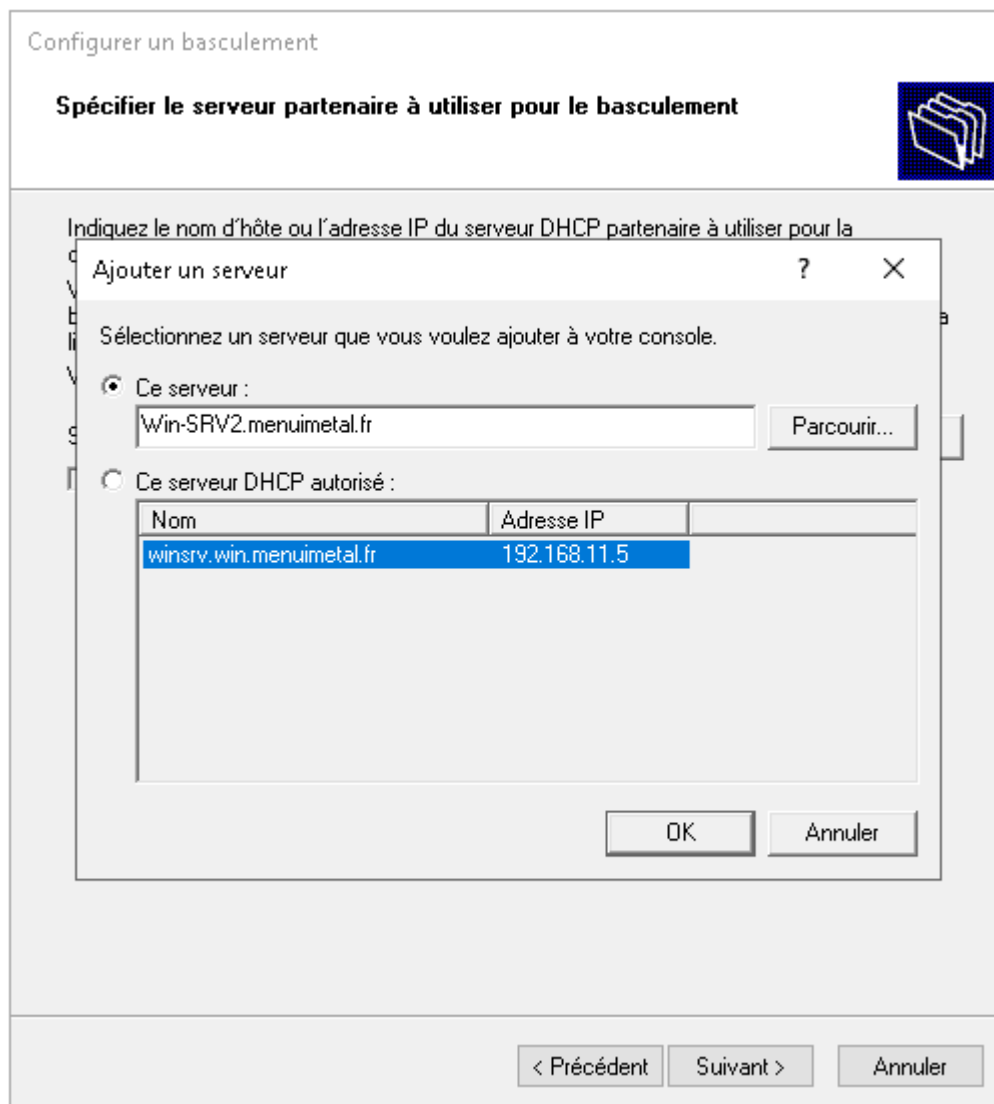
Configurer un basculement

Spécifier le serveur partenaire à utiliser pour le basculement

Indiquez le nom d´hôte ou l´adresse IP du serveur DHCP partenaire à utiliser pour la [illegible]

Ajouter un serveur

?

X

Sélectionnez un serveur que vous voulez ajouter à votre console.

Ce serveur :

Win-SRV2.menuimetal.fr

Parcourir...

Ce serveur DHCP autorisé :

| Nom | Adresse IP | |
|---|---|---|
| winsrv.win.menuimetal.fr | 192.168.11.5 | |

OK

Annuler

< Précédent

Suivant >

Annuler